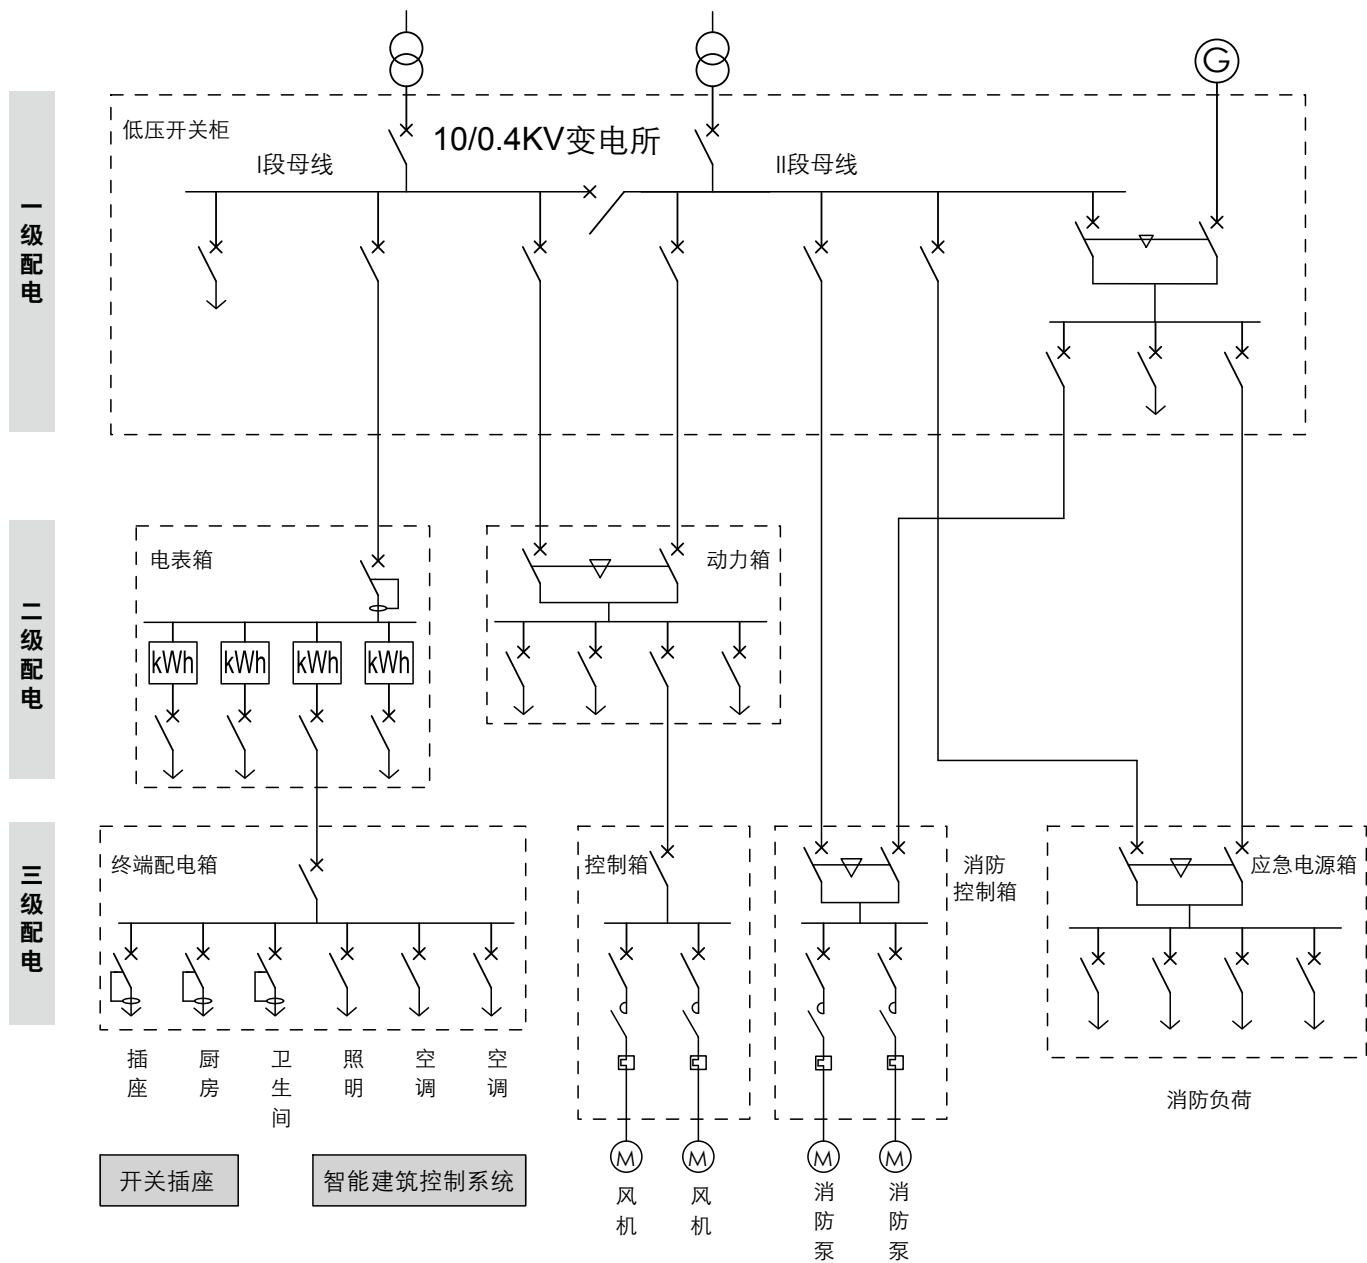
一级配电

低压开关柜

10/0.4KV变电所

I段母线

II段母线

G

二级配电

电表箱

kWh

kWh

kWh

kWh

动力箱

三级配电

终端配电箱

控制箱

消防控制箱

应急电源箱

插座

厨房

卫生间

照明

空调

空调

M

M

M

M

风机

风机

消防泵

消防泵

消防负荷

开关插座

智能建筑控制系统